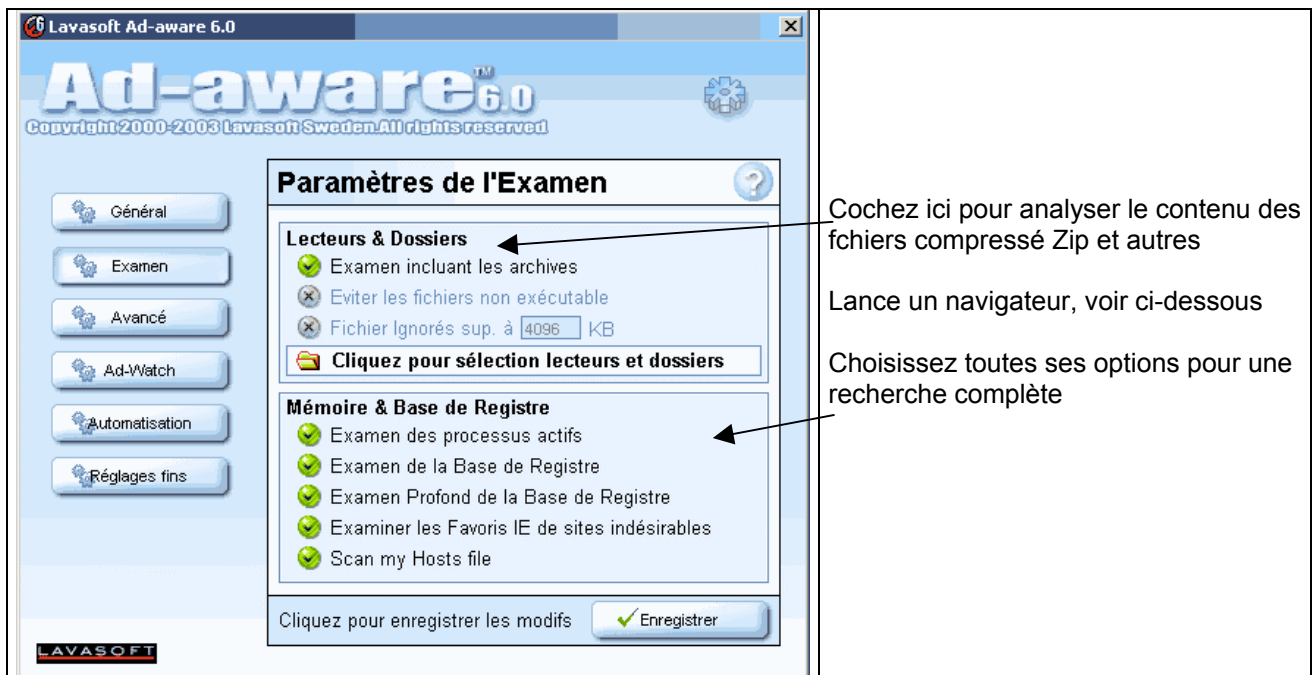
Lavasoft Ad-aware 6.0

Ad-aware™ 6.0

Copyright 2000-2003 Lavasoft Sweden.All rights reserved

Général

Examen

Avancé

Ad-Watch

Automatisation

Réglages fins

Paramètres de l'Examen

Lecteurs & Dossiers

Examen incluant les archives

Eviter les fichiers non exécutable

Fichier Ignorés sup. à 4096 KB

Cliquez pour sélection lecteurs et dossiers

Mémoire & Base de Registre

Examen des processus actifs

Examen de la Base de Registre

Examen Profond de la Base de Registre

Examiner les Favoris IE de sites indésirables

Scan my Hosts file

Cliquez pour enregistrer les modifs

Enregistrer

LAVASOFT

Cochez ici pour analyser le contenu des fchiers compressé Zip et autres

Lance un navigateur, voir ci-dessous

Choisissez toutes ses options pour une recherche complète